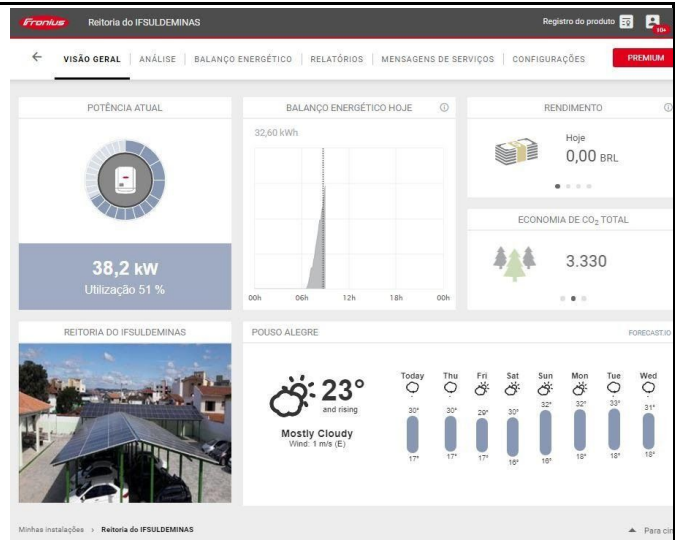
Fronius Reitoria do IFSULDEMINAS

Registro do produto 10+

← VISÃO GERAL | ANÁLISE | BALANÇO ENERGÉTICO | RELATÓRIOS | MENSAGENS DE SERVIÇOS | CONFIGURAÇÕES

PREMIUM

POTÊNCIA ATUAL

38,2 kW
Utilização 51 %

BALANÇO ENERGÉTICO HOJE ⓘ

32,60 kWh

00h 06h 12h 18h 00h

RENDIMENTO ⓘ

Hoje
0,00 BRL

ECONOMIA DE $CO_2$ TOTAL

3.330

REITORIA DO IFSULDEMINAS

POUSO ALEGRE

FORECAST.IO

23°
and rising

Mostly Cloudy
Wind: 1 m/s (E)

| Today | Thu | Fri | Sat | Sun | Mon | Tue | Wed |
|---|---|---|---|---|---|---|---|
| 30° | 30° | 29° | 30° | 32° | 32° | 33° | 31° |
| 17° | 17° | 17° | 18° | 18° | 18° | 18° | 18° |

Minhas instalações › Reitoria do IFSULDEMINAS

▲ Para cim